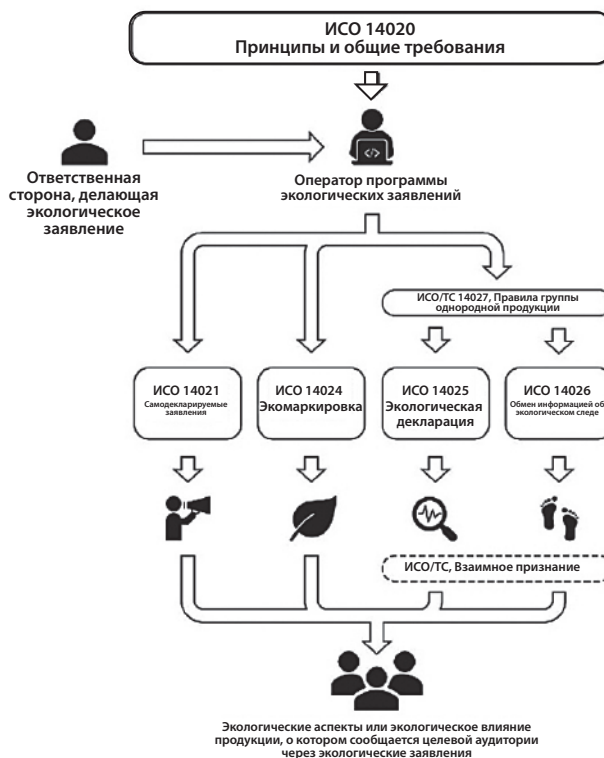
ИСО 14020
Принципы и общие требования

Ответственная сторона, делающая экологическое заявление

Оператор программы экологических заявлений

ИСО/ТС 14027, Правила группы однородной продукции

ИСО 14021
Самодекларируемые заявления

ИСО 14024
Экомаркировка

ИСО 14025
Экологическая декларация

ИСО 14026
Обмен информацией об экологическом следе

ИСО/ТС, Взаимное признание

Экологические аспекты или экологическое влияние продукции, о котором сообщается целевой аудитории через экологические заявления